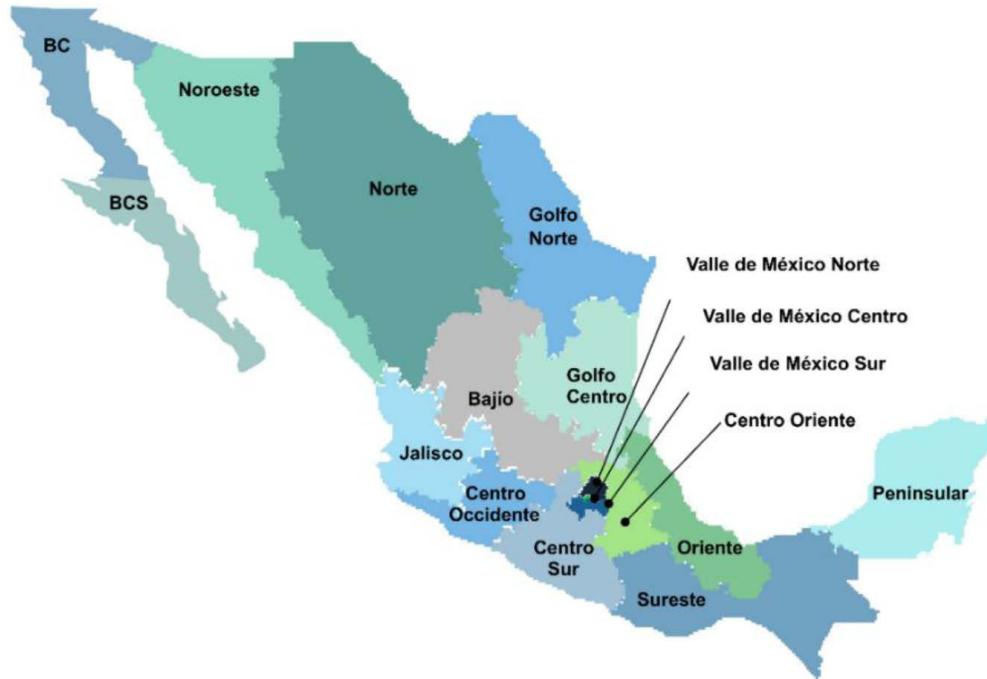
BC

Noroeste

Norte

BCS

Golfo Norte

Valle de México Norte

Valle de México Centro

Valle de México Sur

Centro Oriente

Bajío

Golfo Centro

Jalisco

Centro Occidente

Peninsular

Centro Sur

Oriente

Sureste